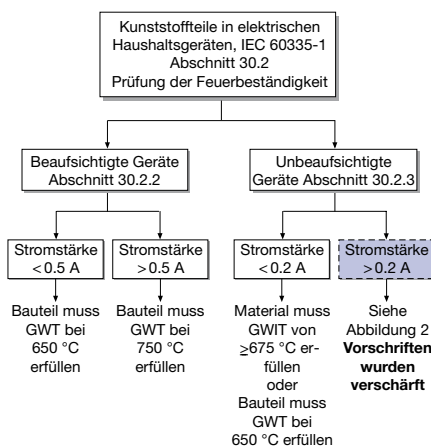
Kunststoffteile in elektrischen Haushaltsgeräten, IEC 60335-1 Abschnitt 30.2 Prüfung der Feuerbeständigkeit

Beaufsichtigte Geräte Abschnitt 30.2.2

Unbeaufsichtigte Geräte Abschnitt 30.2.3

Stromstärke <0.5 A

Stromstärke >0.5 A

Stromstärke <0.2 A

Stromstärke >0.2 A

Bauteil muss GWT bei 650 °C erfüllen

Bauteil muss GWT bei 750 °C erfüllen

Material muss GWIT von ≥675 °C erfüllen oder Bauteil muss GWT bei 650 °C erfüllen

Siehe Abbildung 2 **Vorschriften wurden verschärft**